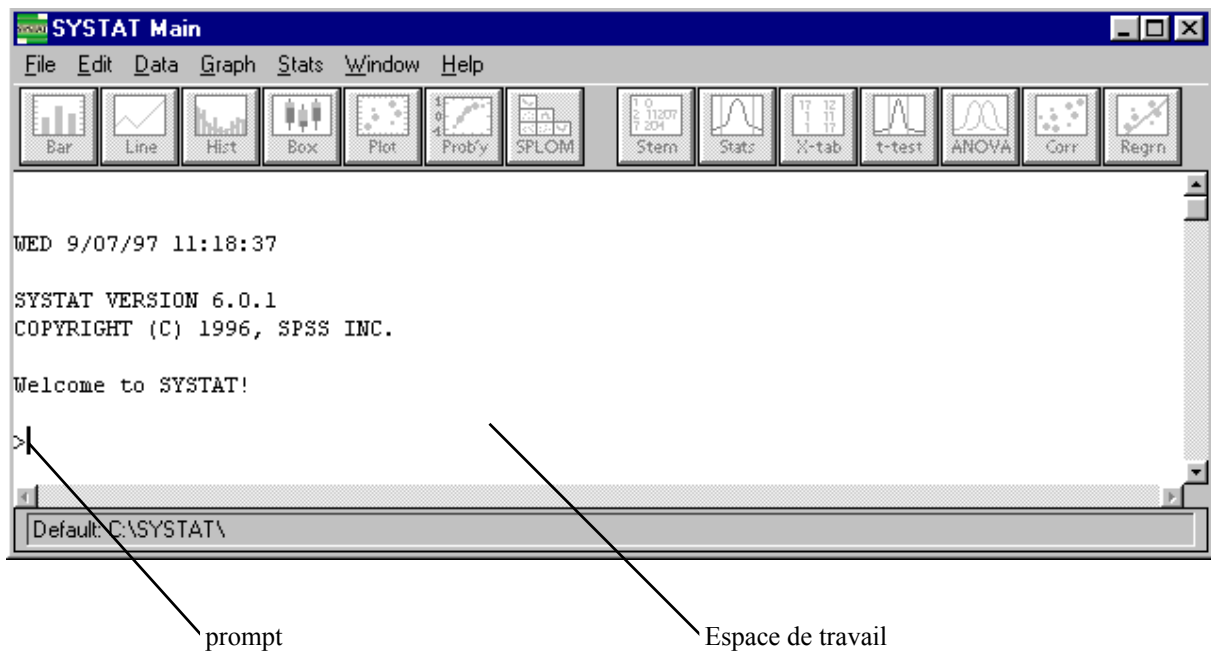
SYSTAT Main

File Edit Data Graph Stats Window Help

Bar Line Hist Box Plot Prob'y SPLOM Stem Stats X-tab t-test ANOVA Corr Regrn

WED 9/07/97 11:18:37

SYSTAT VERSION 6.0.1
COPYRIGHT (C) 1996, SPSS INC.

Welcome to SYSTAT!

>

Default: C:\SYSTAT\

prompt

Espace de travail